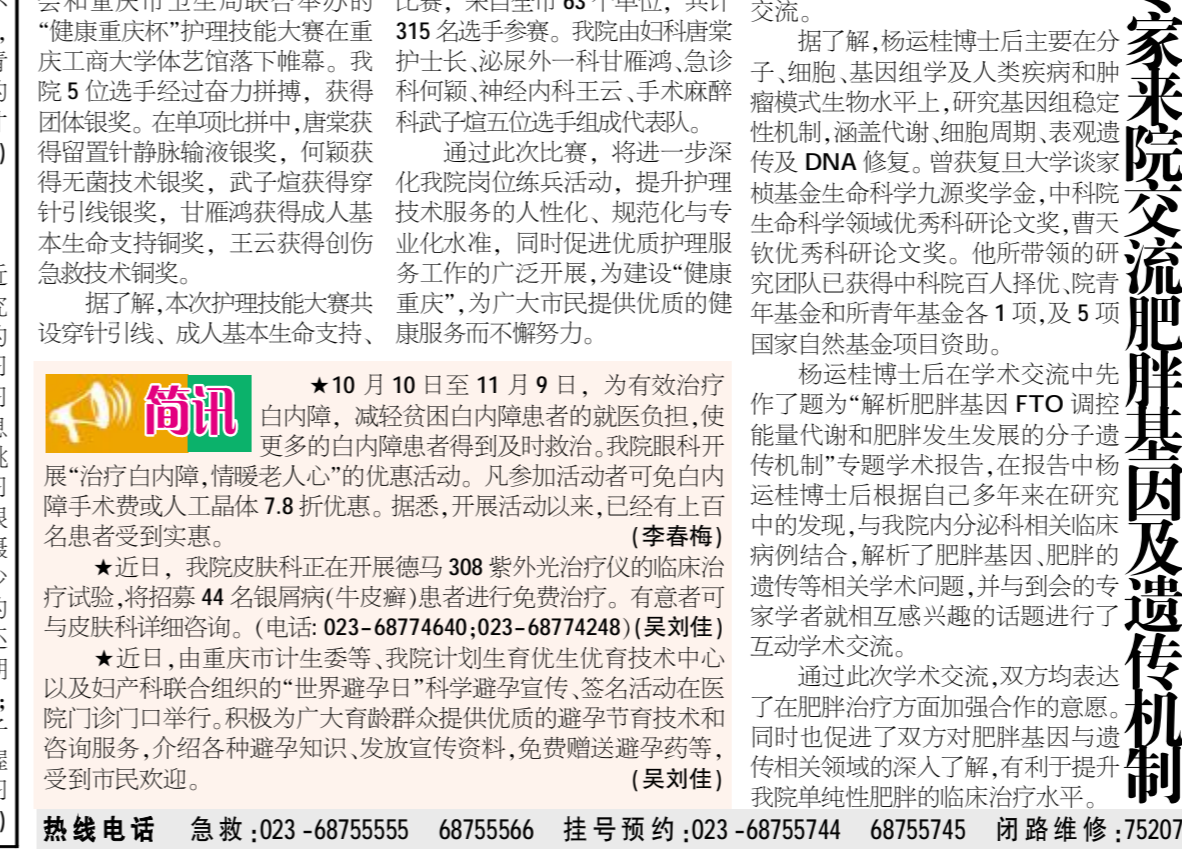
会和重庆市卫生局联合举办的“健康重庆杯”护理技能大赛在重庆工商大学体艺馆落下帷幕。我院5位选手经过奋力拼搏，获得团体银奖。在单项比拼中，唐棠获得留置针静脉输液银奖，何颖获得无菌技术银奖，武子煊获得穿针引线银奖，甘雁鸿获得成人基本生命支持铜奖，王云获得创伤急救技术铜奖。

据了解，本次护理技能大赛共设穿针引线、成人基本生命支持、

比赛，来自全市63个单位，共计315名选手参赛。我院由妇科唐棠护士长、泌尿外一科甘雁鸿、急诊科何颖、神经内科王云、手术麻醉科武子煊五位选手组成代表队。

通过此次比赛，将进一步深化我院岗位练兵活动，提升护理技术服务的人性化、规范化与专业化水准，同时促进优质护理服务工作的广泛开展，为建设“健康重庆”，为广大市民提供优质的健康服务而不懈努力。

简讯

★10月10日至11月9日，为有效治疗白内障，减轻贫困白内障患者的就医负担，使更多的白内障患者得到及时救治。我院眼科开展“治疗白内障，情暖老人心”的优惠活动。凡参加活动者可免白内障手术费或人工晶体7.8折优惠。据悉，开展活动以来，已经有上百名患者受到实惠。 (李春梅)

★近日，我院皮肤科正在开展德马308紫外光治疗仪的临床治疗试验，将招募44名银屑病(牛皮癣)患者进行免费治疗。有意者可与皮肤科详细咨询。(电话: 023-68774640;023-68774248)(吴刘佳)

★近日，由重庆市计生委等、我院计划生育优生优育技术中心以及妇产科联合组织的“世界避孕日”科学避孕宣传、签名活动在医院门诊门口举行。积极为广大育龄群众提供优质的避孕节育技术和咨询服务，介绍各种避孕知识、发放宣传资料，免费赠送避孕药等，受到市民欢迎。 (吴刘佳)

交流。

据了解，杨运桂博士后主要在分子、细胞、基因组学及人类疾病和肿瘤模式生物水平上，研究基因组稳定性机制，涵盖代谢、细胞周期、表观遗传及DNA修复。曾获复旦大学谈家桢基金生命科学九源奖学金，中科院生命科学领域优秀科研论文奖，曹天钦优秀科研论文奖。他所带领的研究团队已获得中科院百人择优、院青年基金和所青年基金各1项，及5项国家自然基金项目资助。

杨运桂博士后在学术交流中先作了题为“解析肥胖基因FTO调控能量代谢和肥胖发生发展的分子遗传机制”专题学术报告，在报告中杨运桂博士后根据自己多年来在研究中的发现，与我院内分泌科相关临床病例结合，解析了肥胖基因、肥胖的遗传等相关学术问题，并与到会的专家学者就相互感兴趣的话题进行了互动学术交流。

通过此次学术交流，双方均表达了在肥胖治疗方面加强合作的意愿。同时也促进了双方对肥胖基因与遗传相关领域的深入了解，有利于提升我院单纯性肥胖的临床治疗水平。

家来院交流肥胖基因及遗传机制

热线电话 急救:023-68755555 68755566 挂号预约:023-68755744 68755745 闭路维修:75207